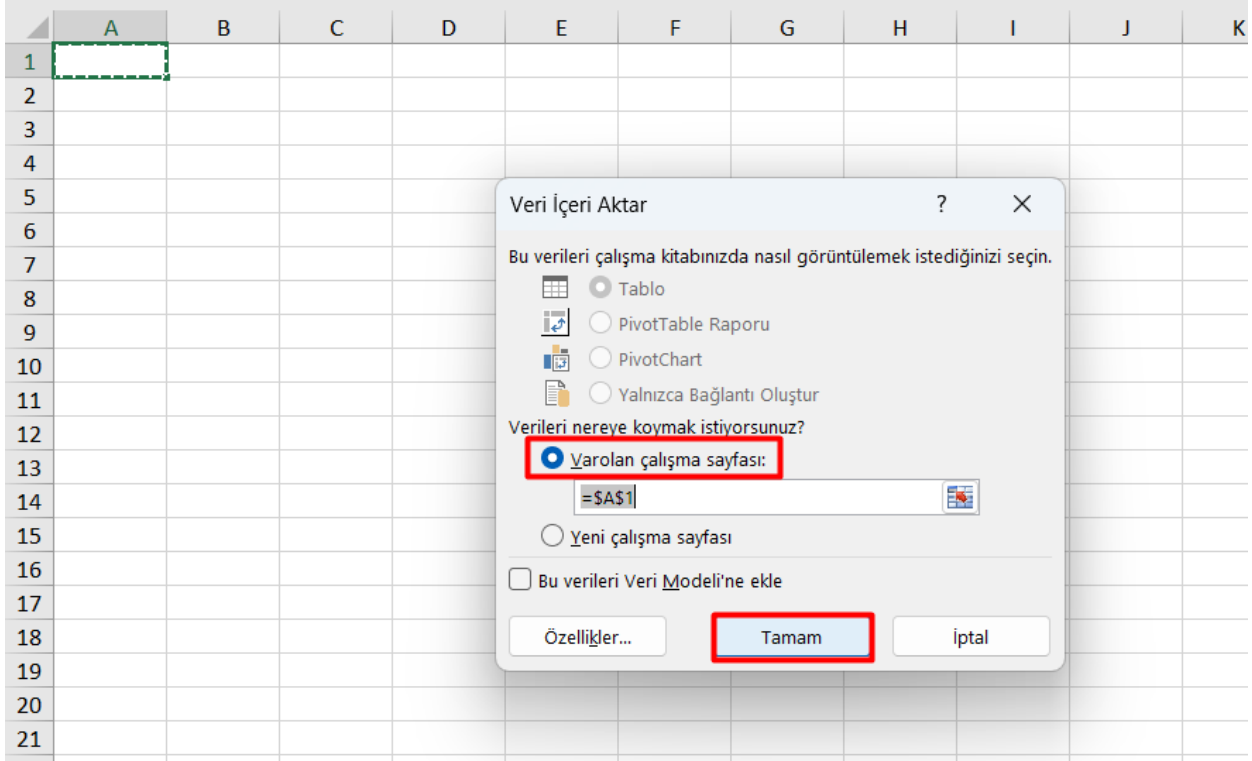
| | A | B | C | D | E | F | G | H | I | J | K |
|---|---|---|---|---|---|---|---|---|---|---|---|
| 1 | | | | | | | | | | | |
| 2 | | | | | | | | | | | |
| 3 | | | | | | | | | | | |
| 4 | | | | | | | | | | | |
| 5 | | | | | | | | | | | |
| 6 | | | | | | | | | | | |
| 7 | | | | | | | | | | | |
| 8 | | | | | | | | | | | |
| 9 | | | | | | | | | | | |
| 10 | | | | | | | | | | | |
| 11 | | | | | | | | | | | |
| 12 | | | | | | | | | | | |
| 13 | | | | | | | | | | | |
| 14 | | | | | | | | | | | |
| 15 | | | | | | | | | | | |
| 16 | | | | | | | | | | | |
| 17 | | | | | | | | | | | |
| 18 | | | | | | | | | | | |
| 19 | | | | | | | | | | | |
| 20 | | | | | | | | | | | |
| 21 | | | | | | | | | | | |

Veri İçeri Aktar ? X

Bu verileri çalışma kitabınızda nasıl görüntülemek istediğinizi seçin.

Tablo

PivotTable Raporu

PivotChart

Yalnızca Bağlantı Oluştur

Verileri nereye koymak istiyorsunuz?

Varolan çalışma sayfası:

=$A$1

Yeni çalışma sayfası

Bu verileri Veri Modeli'ne ekle

Özellikler...

Tamam

İptal